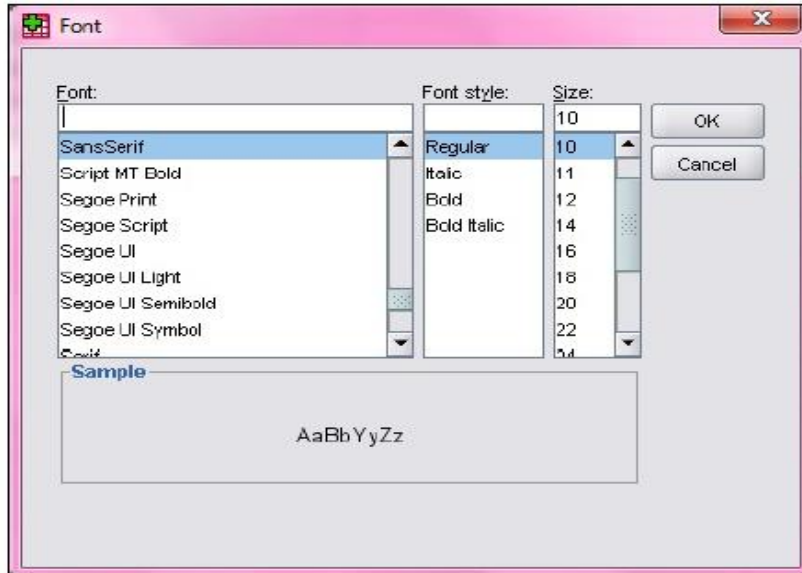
Font

Font:

SansSerif
Script MT Bold
Segoe Print
Segoe Script
Segoe UI
Segoe UI Light
Segoe UI Semibold
Segoe UI Symbol
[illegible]

Font style:

Regular
Italic
Bold
Bold Italic

Size:
10

10
11
12
14
16
18
20
22
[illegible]

OK
Cancel

Sample

AaBbYyZz